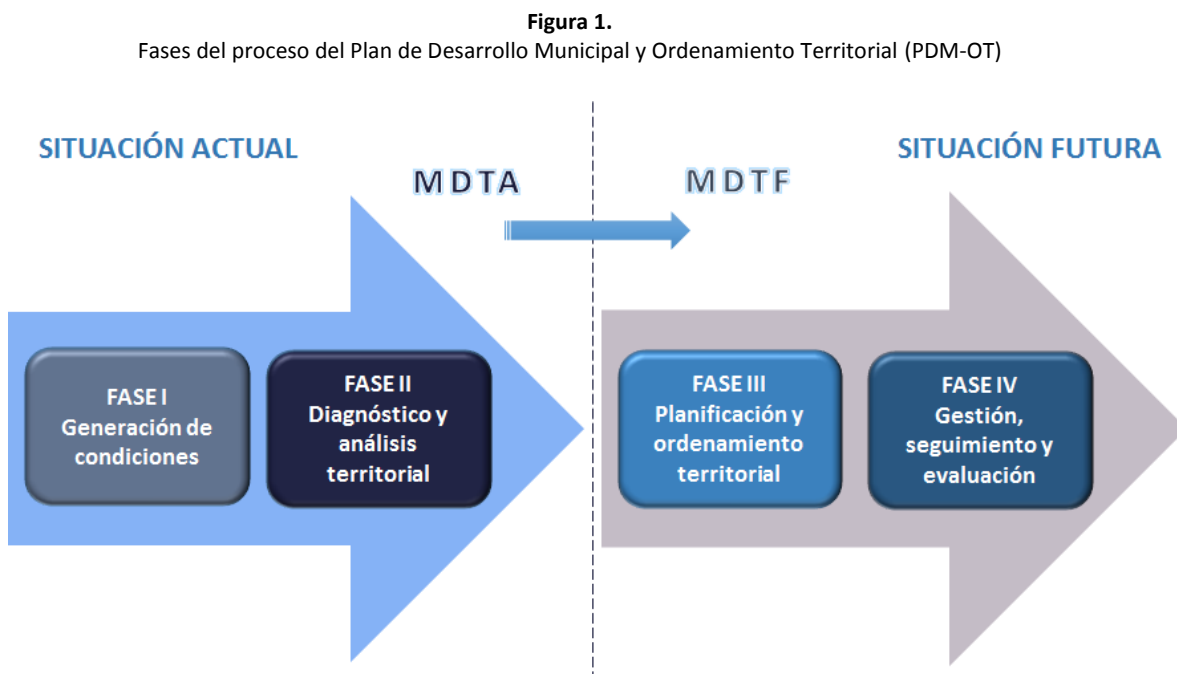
**Figura 1.**
Fases del proceso del Plan de Desarrollo Municipal y Ordenamiento Territorial (PDM-OT)

SITUACIÓN ACTUAL

SITUACIÓN FUTURA

MDTA

MDTF

FASE I
Generación de condiciones

FASE II
Diagnóstico y análisis territorial

FASE III
Planificación y ordenamiento territorial

FASE IV
Gestión, seguimiento y evaluación